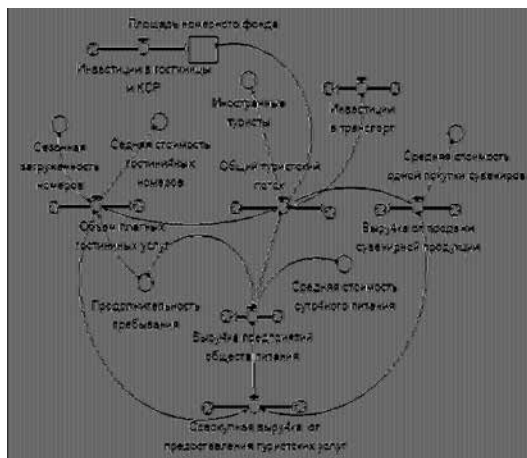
Площадь номерного фонда

Инвестиции в гостиницы и КСР

Иностранные туристы

Инвестиции в транспорт

Сезонная загруженность номеров

Средняя стоимость гостиничных номеров

Общий туристский поток

Средняя стоимость одной покупки сувениров

Объем платных гостиничных услуг

Выручка от продажи сувенирной продукции

Продолжительность пребывания

Средняя стоимость суточного питания

Выручка предприятий общественного питания

Совокупная выручка от предоставления туристских услуг